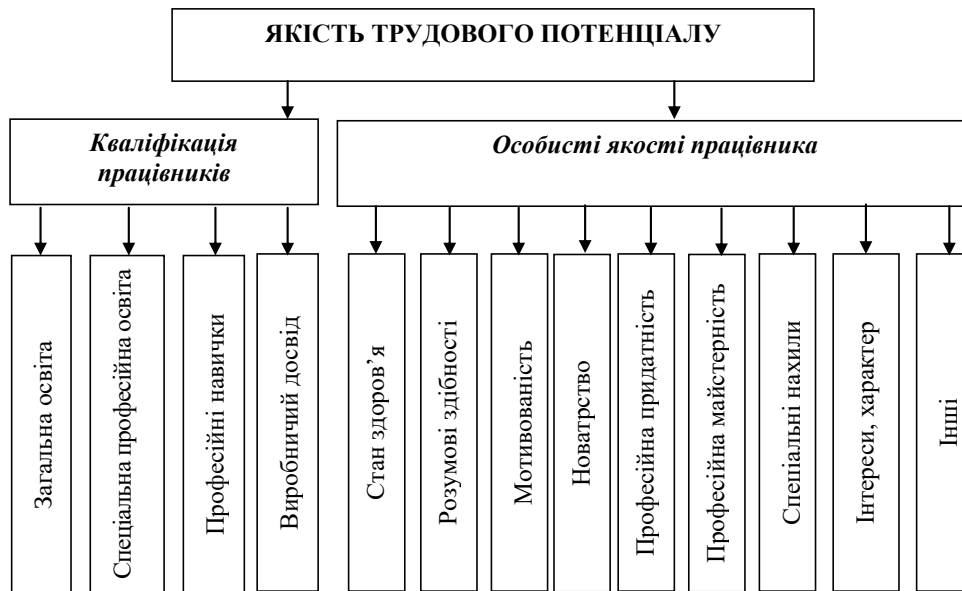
ЯКІСТЬ ТРУДОВОГО ПОТЕНЦІАЛУ

Кваліфікація працівників

Особисті якості працівника

Загальна освіта

Спеціальна професійна освіта

Професійні навички

Виробничий досвід

Стан здоров'я

Розумові здібності

Мотивованість

Новатрство

Професійна придатність

Професійна майстерність

Спеціальні нахили

Інтереси, характер

Інші